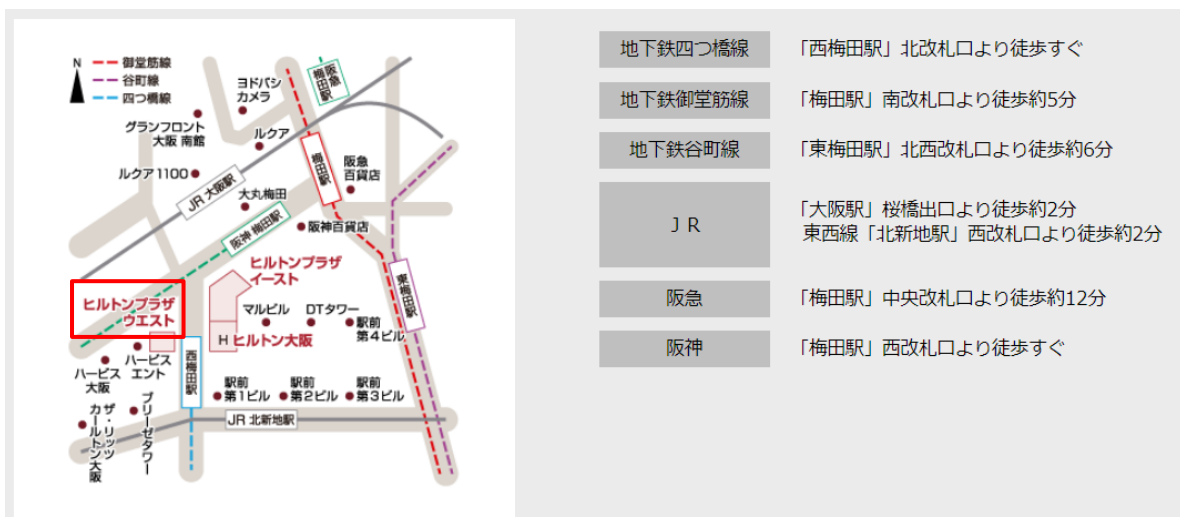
N

御堂筋線
谷町線
四つ橋線

ヨドバシカメラ
阪急梅田駅
グランフロント大阪 南館
ルクア
ルクア1100
梅田駅
阪急百貨店
JR 大阪駅
大丸梅田
阪神 梅田駅
阪神百貨店
ヒルトンプラザ イースト
ヒルトンプラザ ウエスト
マルビル
DTタワー
駅前第4ビル
東梅田駅
H ヒルトン大阪
ハービス大阪
ハービスエント
西梅田駅
駅前第1ビル
駅前第2ビル
駅前第3ビル
JR 北新地駅
ザ・リッツ・カールトン大阪
ブリーゼタワー

| 地下鉄四つ橋線 | 「西梅田駅」北改札口より徒歩すぐ |
|---|---|
| 地下鉄御堂筋線 | 「梅田駅」南改札口より徒歩約5分 |
| 地下鉄谷町線 | 「東梅田駅」北西改札口より徒歩約6分 |
| ＪＲ | 「大阪駅」桜橋出口より徒歩約2分 東西線「北新地駅」西改札口より徒歩約2分 |
| 阪急 | 「梅田駅」中央改札口より徒歩約12分 |
| 阪神 | 「梅田駅」西改札口より徒歩すぐ |